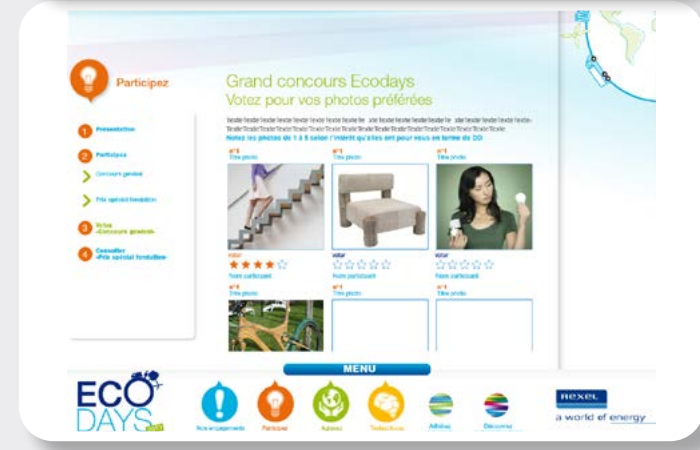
Participez

1 Présentation

2 Participez

Concours général

Prix spécial Installée

3 Votez «Concours général»

4 Consultez «Prix spécial Installée»

Grand concours Ecodays

Votez pour vos photos préférées

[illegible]

Notez les photos de 1 à 5 selon l'intérêt qu'elles ont pour vous en terme de DD

n°1
Titre photo

n°1
Titre photo

n°1
Titre photo

votez

Nom participant

votez

Nom participant

votez

Nom participant

n°1
Titre photo

n°1
Titre photo

n°1
Titre photo

MENU

ECO DAYS

Nos engagements

Participez

Astuces

Testez-Vous

Affiches

Découvrez

rexel
a world of energy